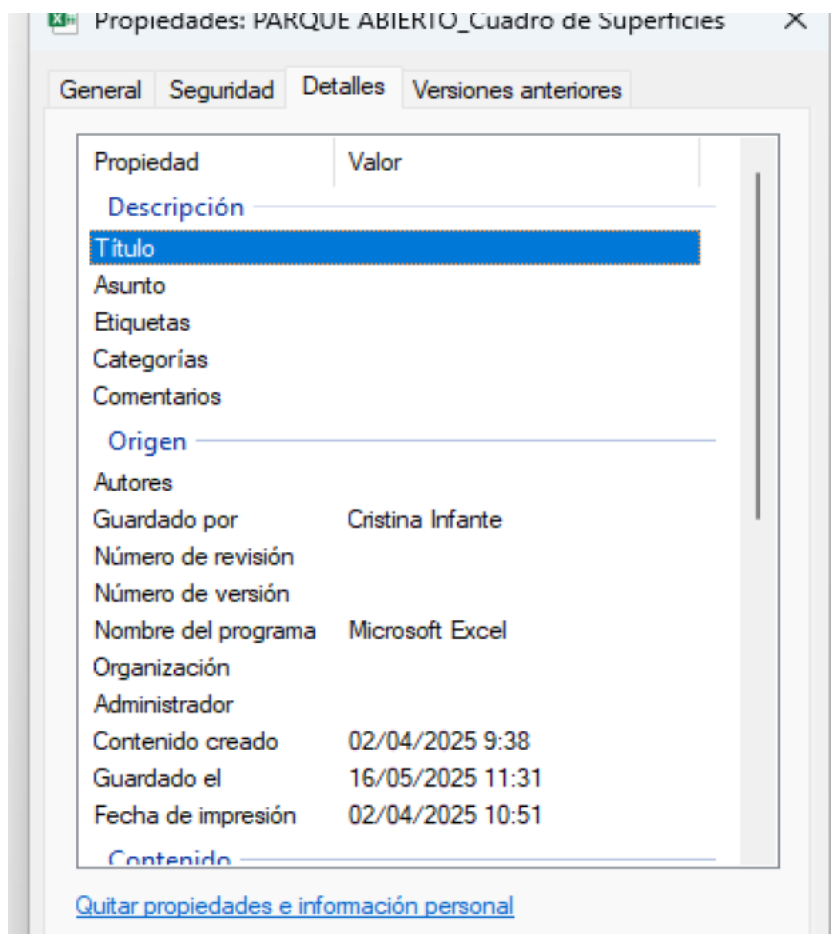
Propiedades: PARQUE ABIERTO_Cuadro de Superficies ✕

General | Seguridad | Detalles | Versiones anteriores

| Propiedad | Valor |
|---|---|
| **Descripción** | |
| Título | |
| Asunto | |
| Etiquetas | |
| Categorías | |
| Comentarios | |
| **Origen** | |
| Autores | |
| Guardado por | Cristina Infante |
| Número de revisión | |
| Número de versión | |
| Nombre del programa | Microsoft Excel |
| Organización | |
| Administrador | |
| Contenido creado | 02/04/2025 9:38 |
| Guardado el | 16/05/2025 11:31 |
| Fecha de impresión | 02/04/2025 10:51 |
| **Contenido** | |

Quitar propiedades e información personal